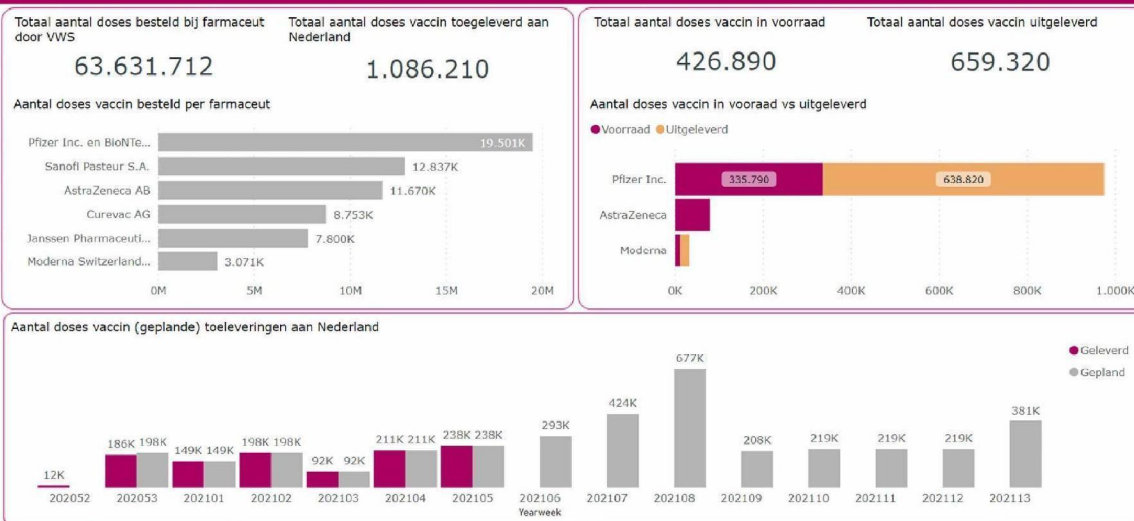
Totaal aantal doses besteld bij farmaceut door VWS

63.631.712

Totaal aantal doses vaccin toegeleverd aan Nederland

1.086.210

Aantal doses vaccin besteld per farmaceut

| Farmaceut | Doses |
|---|---|
| Pfizer Inc. en BioNTe... | 19.501K |
| Sanofi Pasteur S.A. | 12.837K |
| AstraZeneca AB | 11.670K |
| Curevac AG | 8.753K |
| Janssen Pharmaceuti... | 7.800K |
| Moderna Switzerland... | 3.071K |

0M 5M 10M 15M 20M

Totaal aantal doses vaccin in voorraad

426.890

Totaal aantal doses vaccin uitgeleverd

659.320

Aantal doses vaccin in vooraad vs uitgeleverd

Voorraad Uitgeleverd

| | Voorraad | Uitgeleverd |
|---|---|---|
| Pfizer Inc. | 335.790 | 638.820 |
| AstraZeneca | | |
| Moderna | | |

0K 200K 400K 600K 800K 1.000K

Aantal doses vaccin (geplande) toeleveringen aan Nederland

Geleverd
Gepland

| Yearweek | Geleverd | Gepland |
|---|---|---|
| 202052 | 12K | |
| 202053 | 186K | 198K |
| 202101 | 149K | 149K |
| 202102 | 198K | 198K |
| 202103 | 92K | 92K |
| 202104 | 211K | 211K |
| 202105 | 238K | 238K |
| 202106 | | 293K |
| 202107 | | 424K |
| 202108 | | 677K |
| 202109 | | 208K |
| 202110 | | 219K |
| 202111 | | 219K |
| 202112 | | 219K |
| 202113 | | 381K |

Yearweek